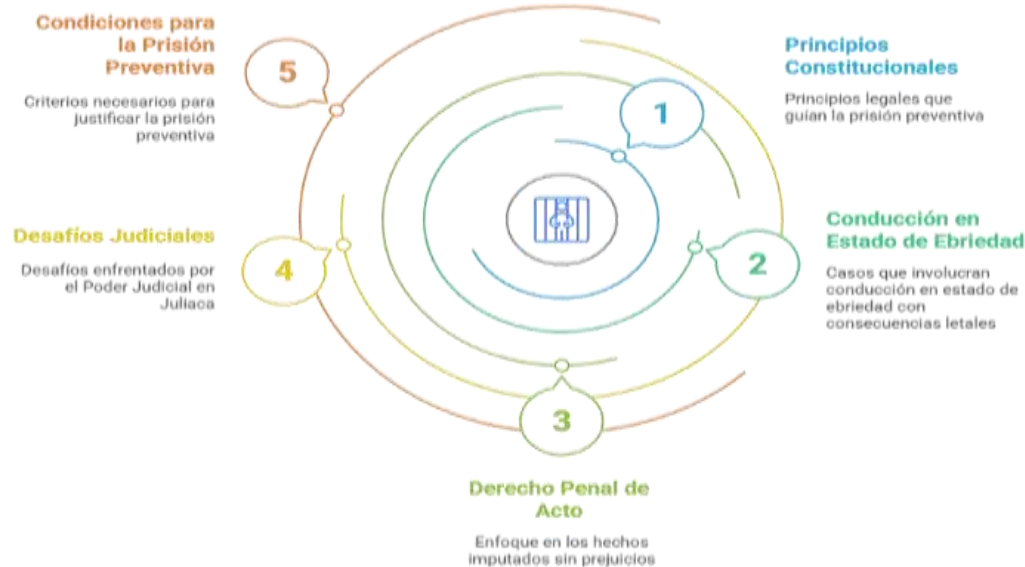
Condiciones para la Prisión Preventiva

5

Criterios necesarios para justificar la prisión preventiva

Principios Constitucionales

1

Principios legales que guían la prisión preventiva

Desafíos Judiciales

4

Desafíos enfrentados por el Poder Judicial en Juliaca

Conducción en Estado de Ebriedad

2

Casos que involucran conducción en estado de ebriedad con consecuencias letales

3

Derecho Penal de Acto

Enfoque en los hechos imputados sin prejuicios